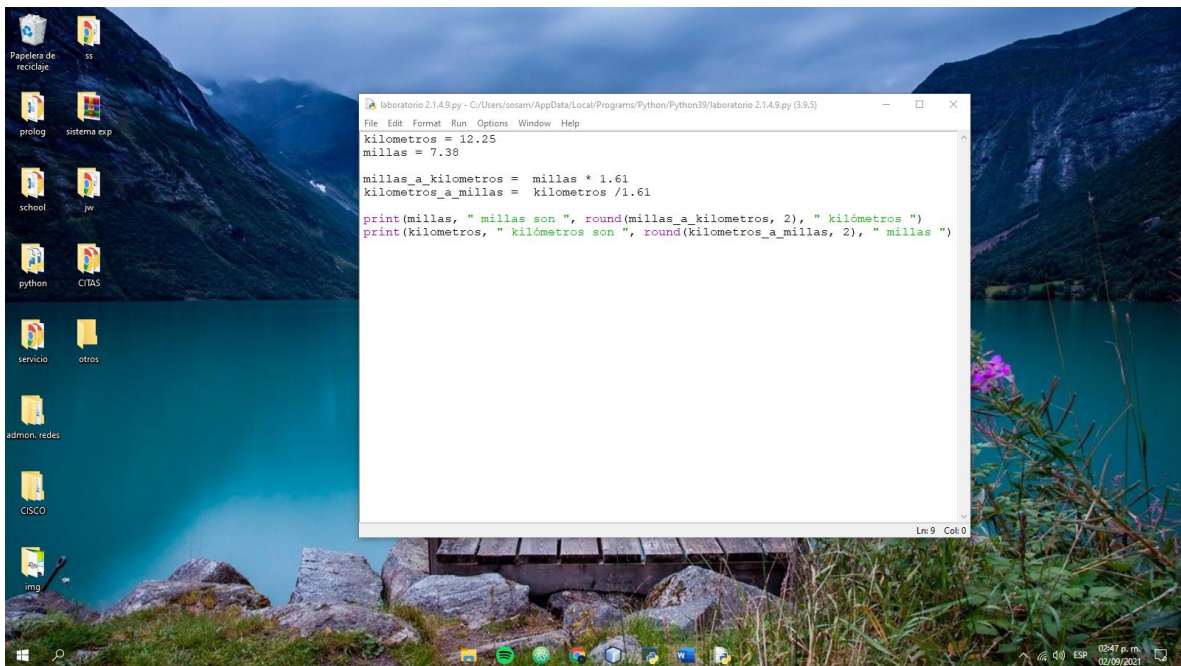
Papelera de reciclaje

ss

prolog

sistema exp

school

jw

python

CITAS

servicio

otros

admon. redes

CISCO

img

laboratorio 2.1.4.9.py - C:/Users/sosam/AppData/Local/Programs/Python/Python39/laboratorio 2.1.4.9.py (3.9.5)

File Edit Format Run Options Window Help

kilometros = 12.25
millas = 7.38

millas_a_kilometros = millas * 1.61
kilometros_a_millas = kilometros /1.61

print(millas, " millas son ", round(millas_a_kilometros, 2), " kilómetros ")
print(kilometros, " kilómetros son ", round(kilometros_a_millas, 2), " millas ")

Ln: 9 Col: 0

ESP 02:47 p. m. 02/09/2021